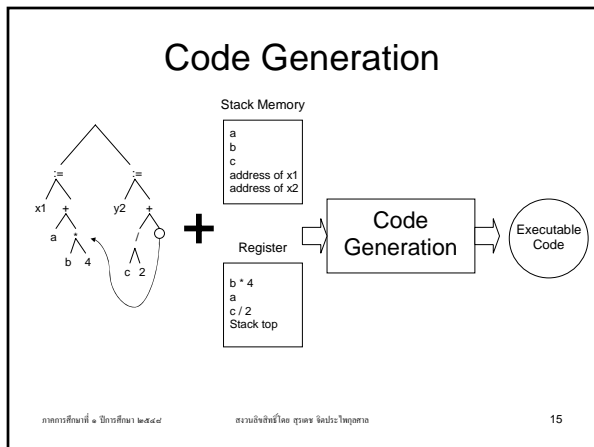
Code Generation

Stack Memory

a
b
c
address of x1
address of x2

:=
:=
x1
+
y2
+
a
*
/
b
4
c
2

+

Register

b * 4
a
c / 2
Stack top

Code Generation

Executable Code

ภาคการศึกษาที่ ๑ ปีการศึกษา ๒๕๔๔

สงวนลิขสิทธิ์โดย สุรเดช จิตประไพกุลศาล

15